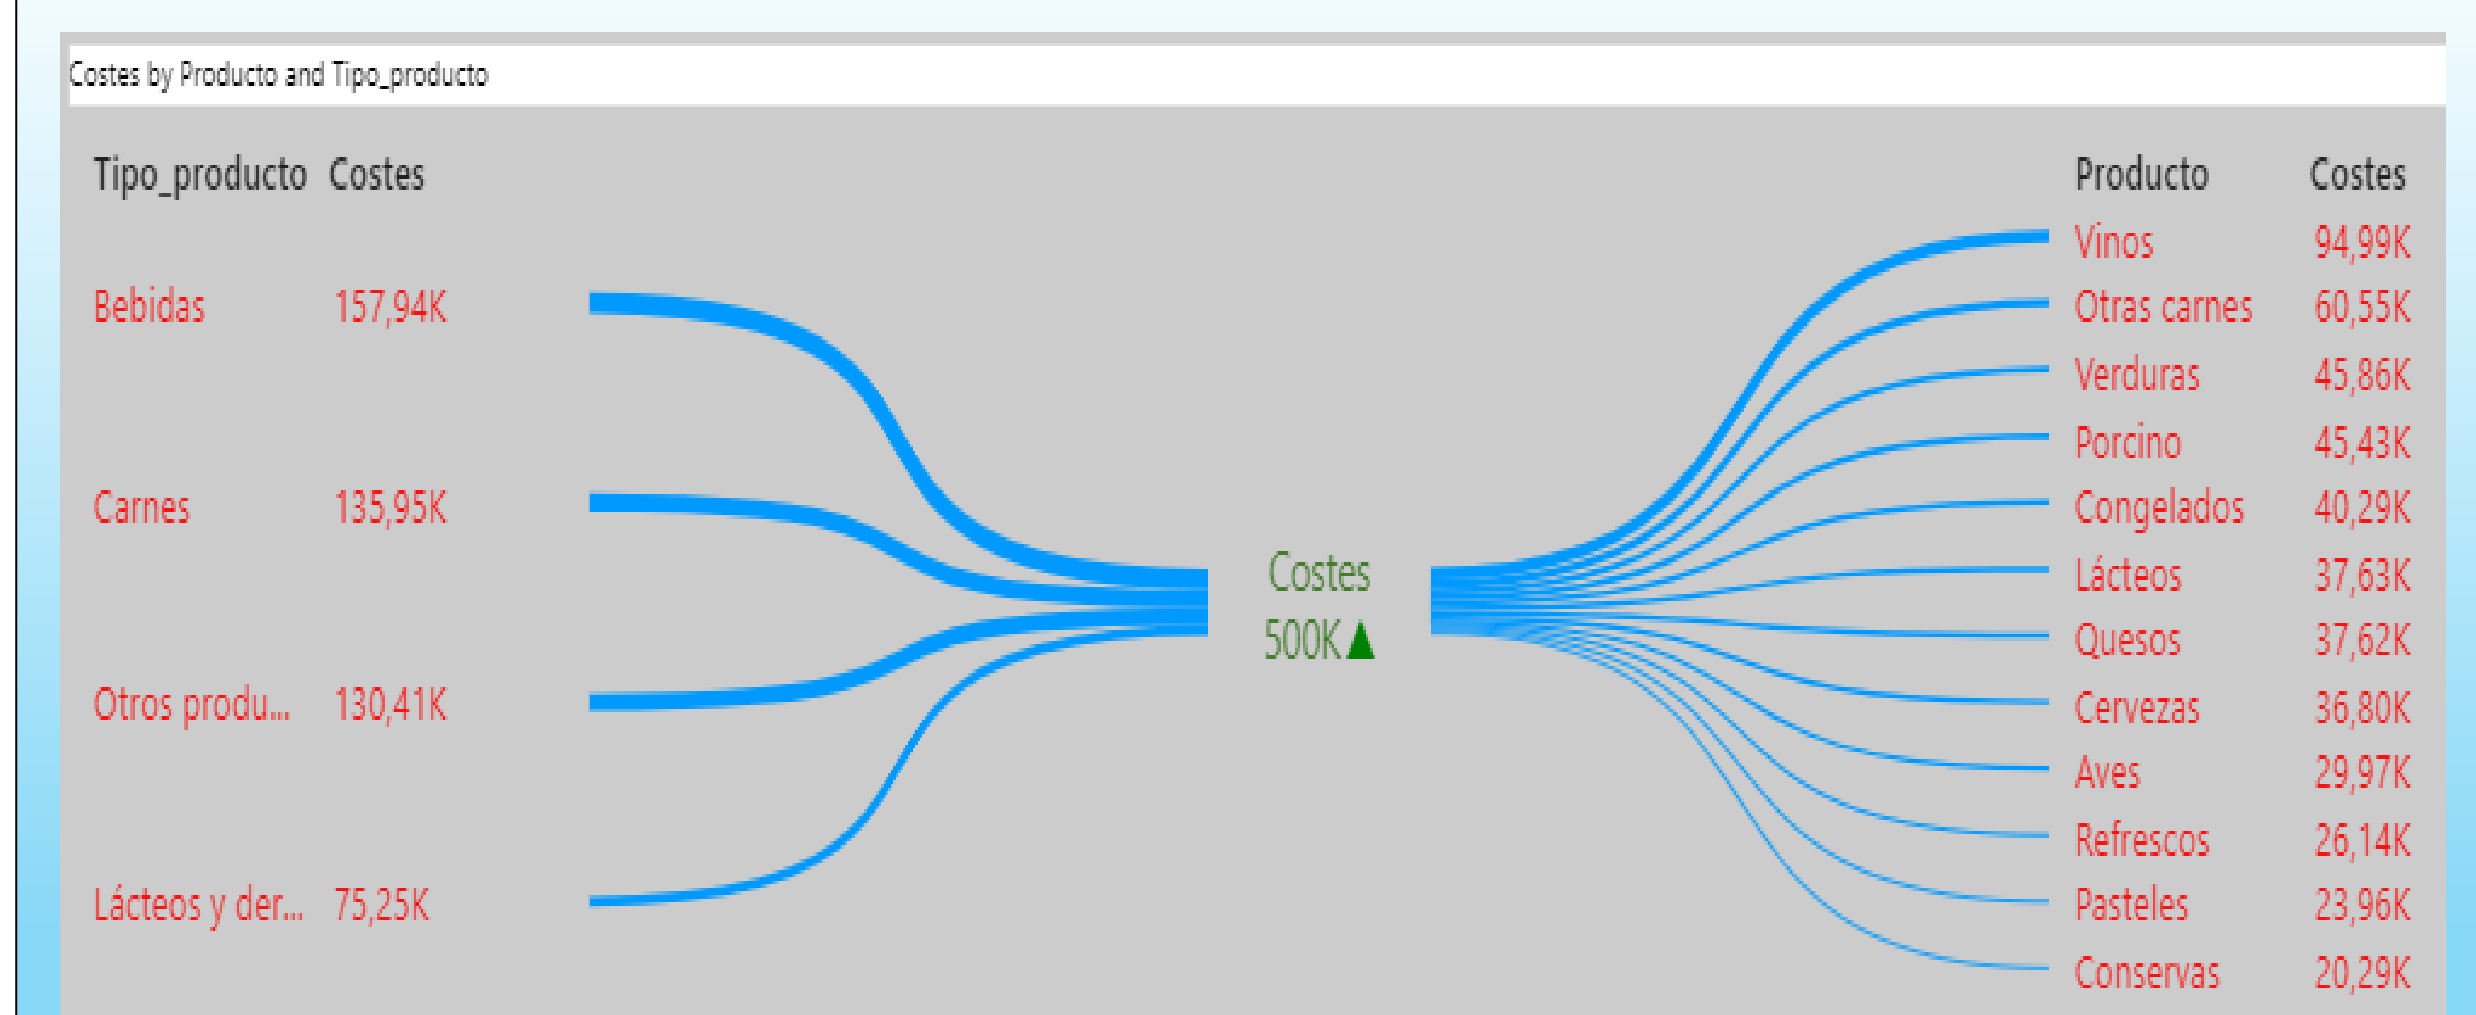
Costes by Producto and Tipo_producto

| Tipo_producto | Costes |
|---|---|
| Bebidas | 157,94K |
| Carnes | 135,95K |
| Otros produ... | 130,41K |
| Lácteos y der... | 75,25K |

Costes
500K▲

| Producto | Costes |
|---|---|
| Vinos | 94,99K |
| Otras carnes | 60,55K |
| Verduras | 45,86K |
| Porcino | 45,43K |
| Congelados | 40,29K |
| Lácteos | 37,63K |
| Quesos | 37,62K |
| Cervezas | 36,80K |
| Aves | 29,97K |
| Refrescos | 26,14K |
| Pasteles | 23,96K |
| Conservas | 20,29K |